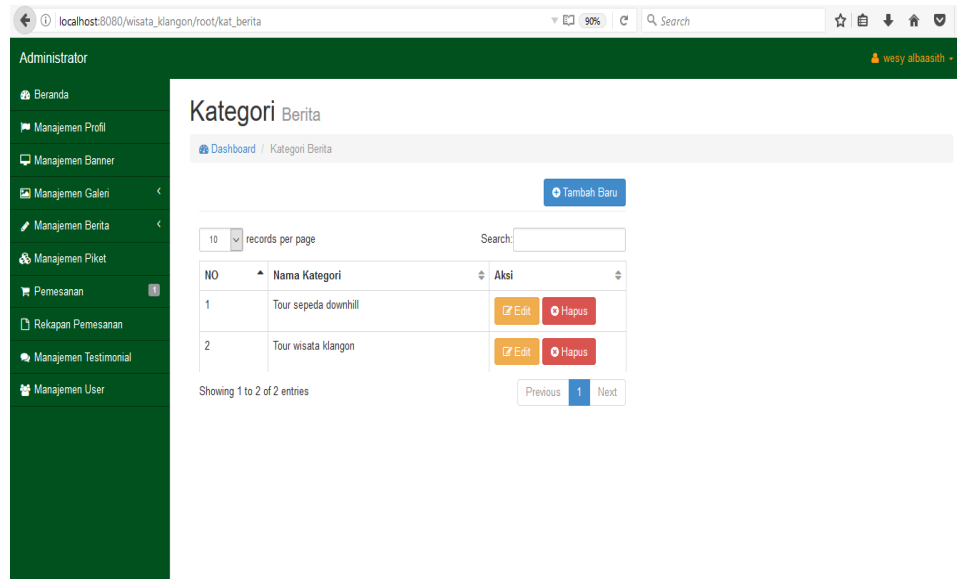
localhost:8080/wisata_klangon/root/kat_berita

90%

Search

Administrator

wesy albaasith

Beranda

Manajemen Profil

Manajemen Banner

Manajemen Galeri

Manajemen Berita

Manajemen Piket

Pemesanan 1

Rekapan Pemesanan

Manajemen Testimonial

Manajemen User

Kategori Berita

Dashboard / Kategori Berita

Tambah Baru

10 records per page

Search:

| NO | Nama Kategori | Aksi |
|---|---|---|
| 1 | Tour sepeda downhill | Edit Hapus |
| 2 | Tour wisata klangon | Edit Hapus |

Showing 1 to 2 of 2 entries

Previous 1 Next